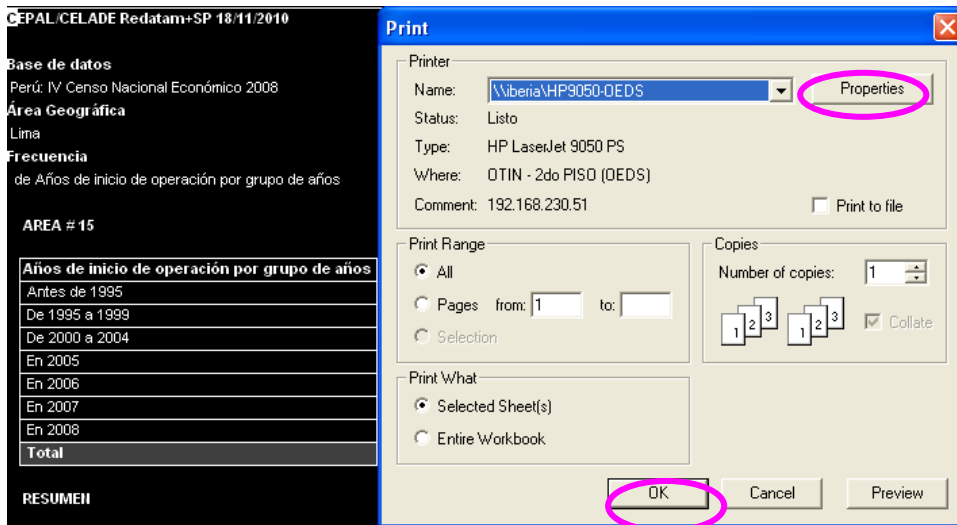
CEPAL/CELADE Redatam+SP 18/11/2010

Base de datos
Perú: IV Censo Nacional Económico 2008
Área Geográfica
Lima
Frecuencia
de Años de inicio de operación por grupo de años

AREA # 15

| Años de inicio de operación por grupo de años |
|---|
| Antes de 1995 |
| De 1995 a 1999 |
| De 2000 a 2004 |
| En 2005 |
| En 2006 |
| En 2007 |
| En 2008 |
| Total |

RESUMEN

Print

Printer
Name: \\iberia\HP9050-OEDS
Properties
Status: Listo
Type: HP LaserJet 9050 PS
Where: OTIN - 2do PISO (OEDS)
Comment: 192.168.230.51
Print to file

Print Range
All
Pages from: 1 to:
Selection

Copies
Number of copies: 1
1 2 3 1 2 3
Collate

Print What
Selected Sheet(s)
Entire Workbook

OK
Cancel
Preview